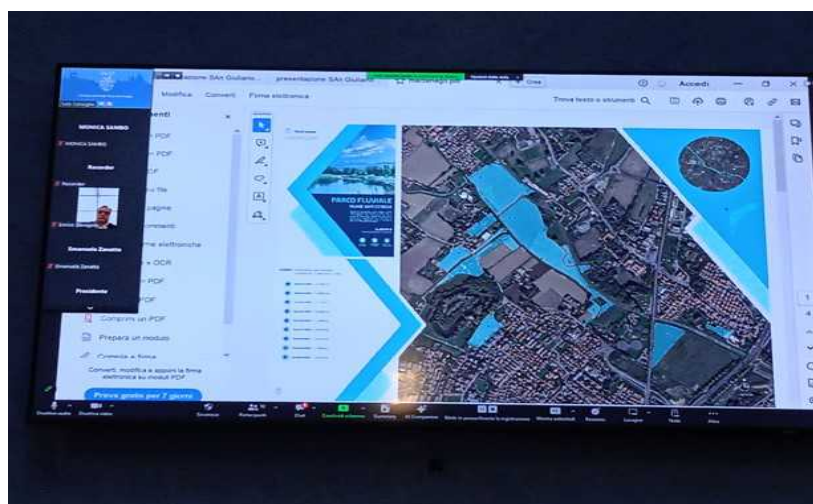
tazione SAn Giuliano presentazione SAn Giuliano

Modifica Converti Firma elettronica

Accedi

Trova testo e strumenti

MONICA SAMBO

MONICA SAMBO

Recorder

Recorder

Emanuela Zanotto

Emanuela Zanotto

Presidente

PARCO FLUVIALE

Comprimi un PDF

Prepara un modulo

Converti, modifica e apponi la firma elettronica su moduli PDF.

Prova gratis per 7 giorni